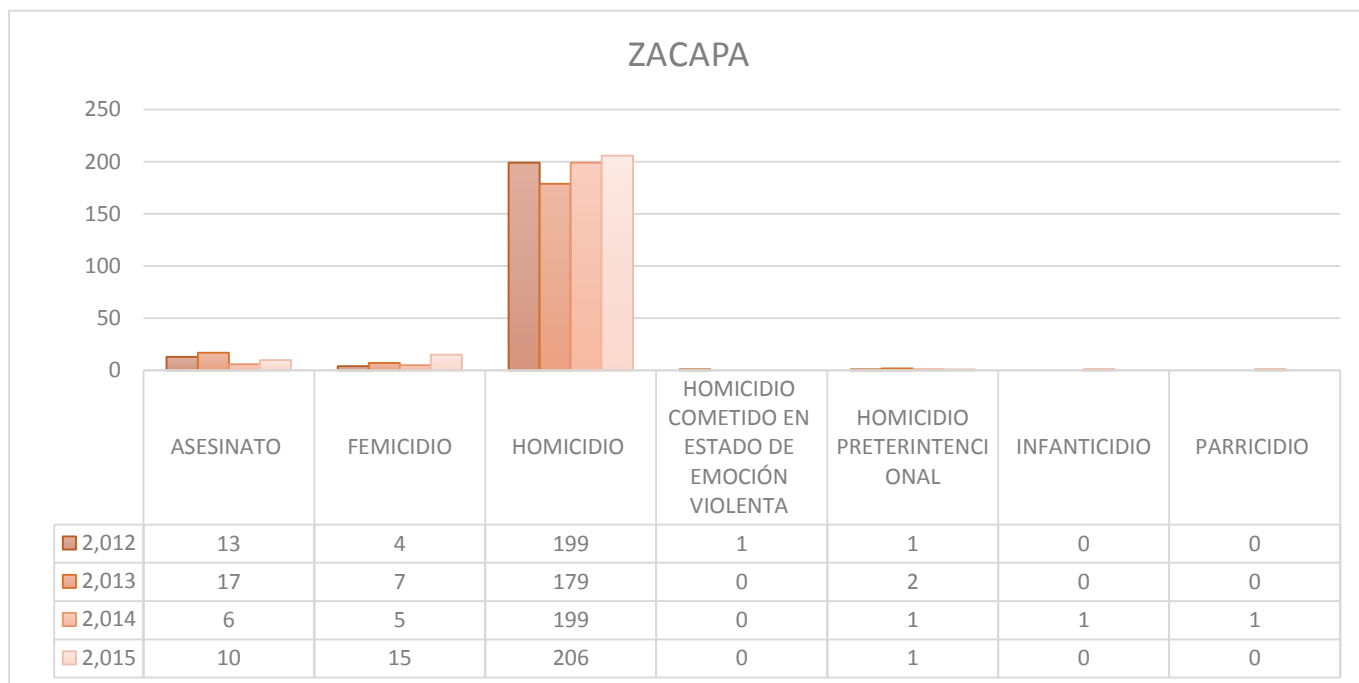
ZACAPA

250
200
150
100
50
0

| | ASESINATO | FEMICIDIO | HOMICIDIO | HOMICIDIO COMETIDO EN ESTADO DE EMOCIÓN VIOLENTA | HOMICIDIO PRETERINTENCIONAL | INFANTICIDIO | PARRICIDIO |
|---|---|---|---|---|---|---|---|
| 2,012 | 13 | 4 | 199 | 1 | 1 | 0 | 0 |
| 2,013 | 17 | 7 | 179 | 0 | 2 | 0 | 0 |
| 2,014 | 6 | 5 | 199 | 0 | 1 | 1 | 1 |
| 2,015 | 10 | 15 | 206 | 0 | 1 | 0 | 0 |